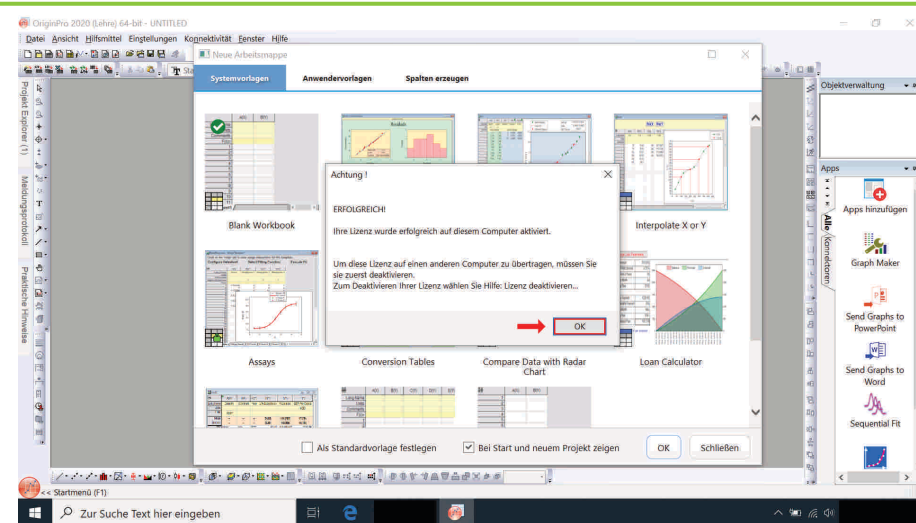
OriginPro 2020 (Lehre) 64-bit - UNTITLED

Datei Ansicht Hilfsmittel Einstellungen Konnektivität Fenster Hilfe

Neue Arbeitsmappe

Systemvorlagen Anwendervorlagen Spalten erzeugen

Projekt Explorer (1)

Meldungsprotokoll

Praktische Hinweise

Objektverwaltung

Apps

Alle

Konnektorn

Apps hinzufügen

Graph Maker

Send Graphs to PowerPoint

Send Graphs to Word

Sequential Fit

Blank Workbook

Interpolate X or Y

Assays

Conversion Tables

Compare Data with Radar Chart

Loan Calculator

Achtung !

ERFOLGREICH!

Ihre Lizenz wurde erfolgreich auf diesem Computer aktiviert.

Um diese Lizenz auf einen anderen Computer zu übertragen, müssen Sie sie zuerst deaktivieren.
Zum Deaktivieren Ihrer Lizenz wählen Sie Hilfe: Lizenz deaktivieren...

OK

Als Standardvorlage festlegen

Bei Start und neuem Projekt zeigen

OK

Schließen

<< Startmenü (F1)

Zur Suche Text hier eingeben